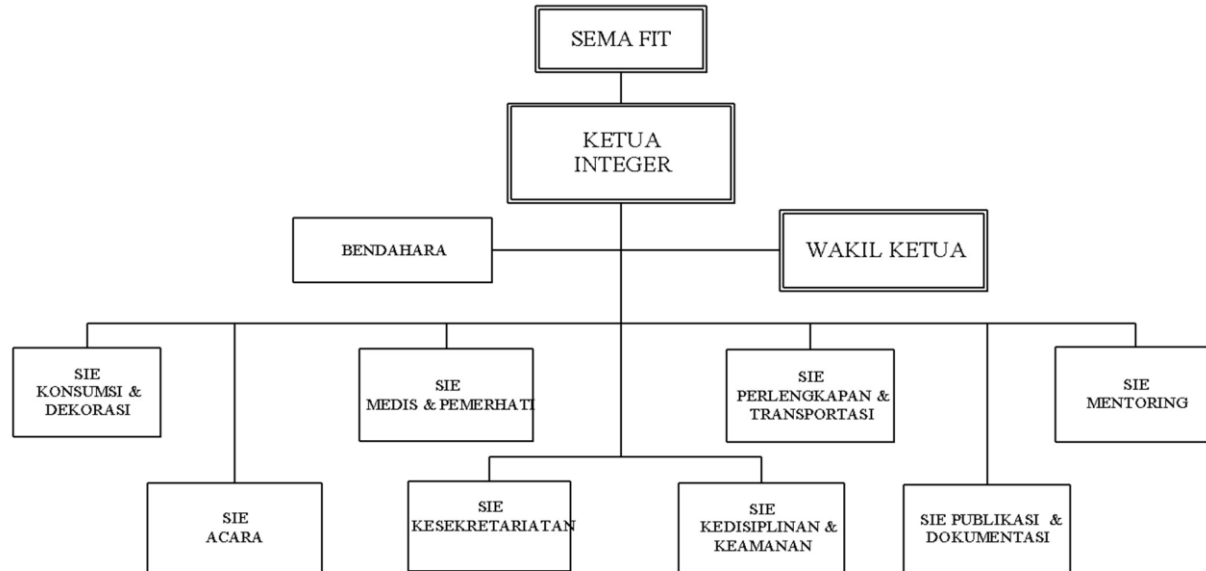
SEMA FIT

KETUA INTEGER

BENDAHARA

WAKIL KETUA

SIE KONSUMSI & DEKORASI

SIE MEDIS & PEMERHATI

SIE PERLENGKAPAN & TRANSPORTASI

SIE MENTORING

SIE ACARA

SIE KESEKRETARIATAN

SIE KEDISIPLINAN & KEAMANAN

SIE PUBLIKASI & DOKUMENTASI